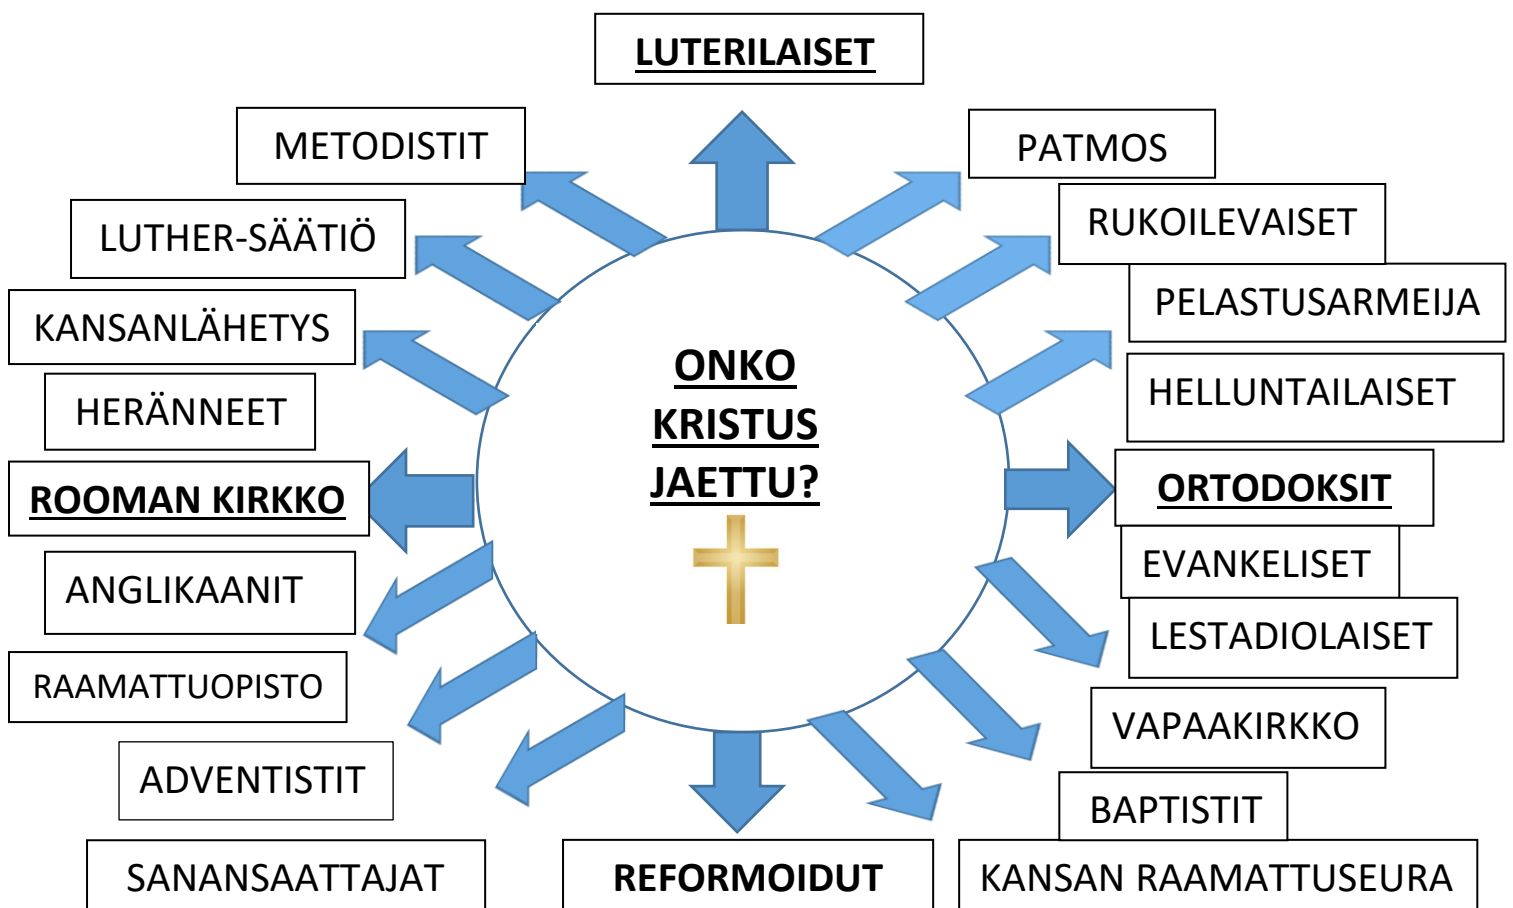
LUTERILAISET

METODISTIT

PATMOS

RUKOILEVAISET

LUTHER-SÄÄTIÖ

PELASTUSARMEIJA

KANSANLÄHETYS

HELLUNTAILAISET

HERÄNNEET

ONKO KRISTUS JAETTU?

ROOMAN KIRKKO

ORTODOKSIT

EVANKELISET

ANGLIKAANIT

LESTADIOLAISET

RAAMATTUOPISTO

VAPAAKIRKKO

ADVENTISTIT

BAPTISTIT

SANANSAATTAJAT

REFORMOIDUT

KANSAN RAAMATTUSEURA